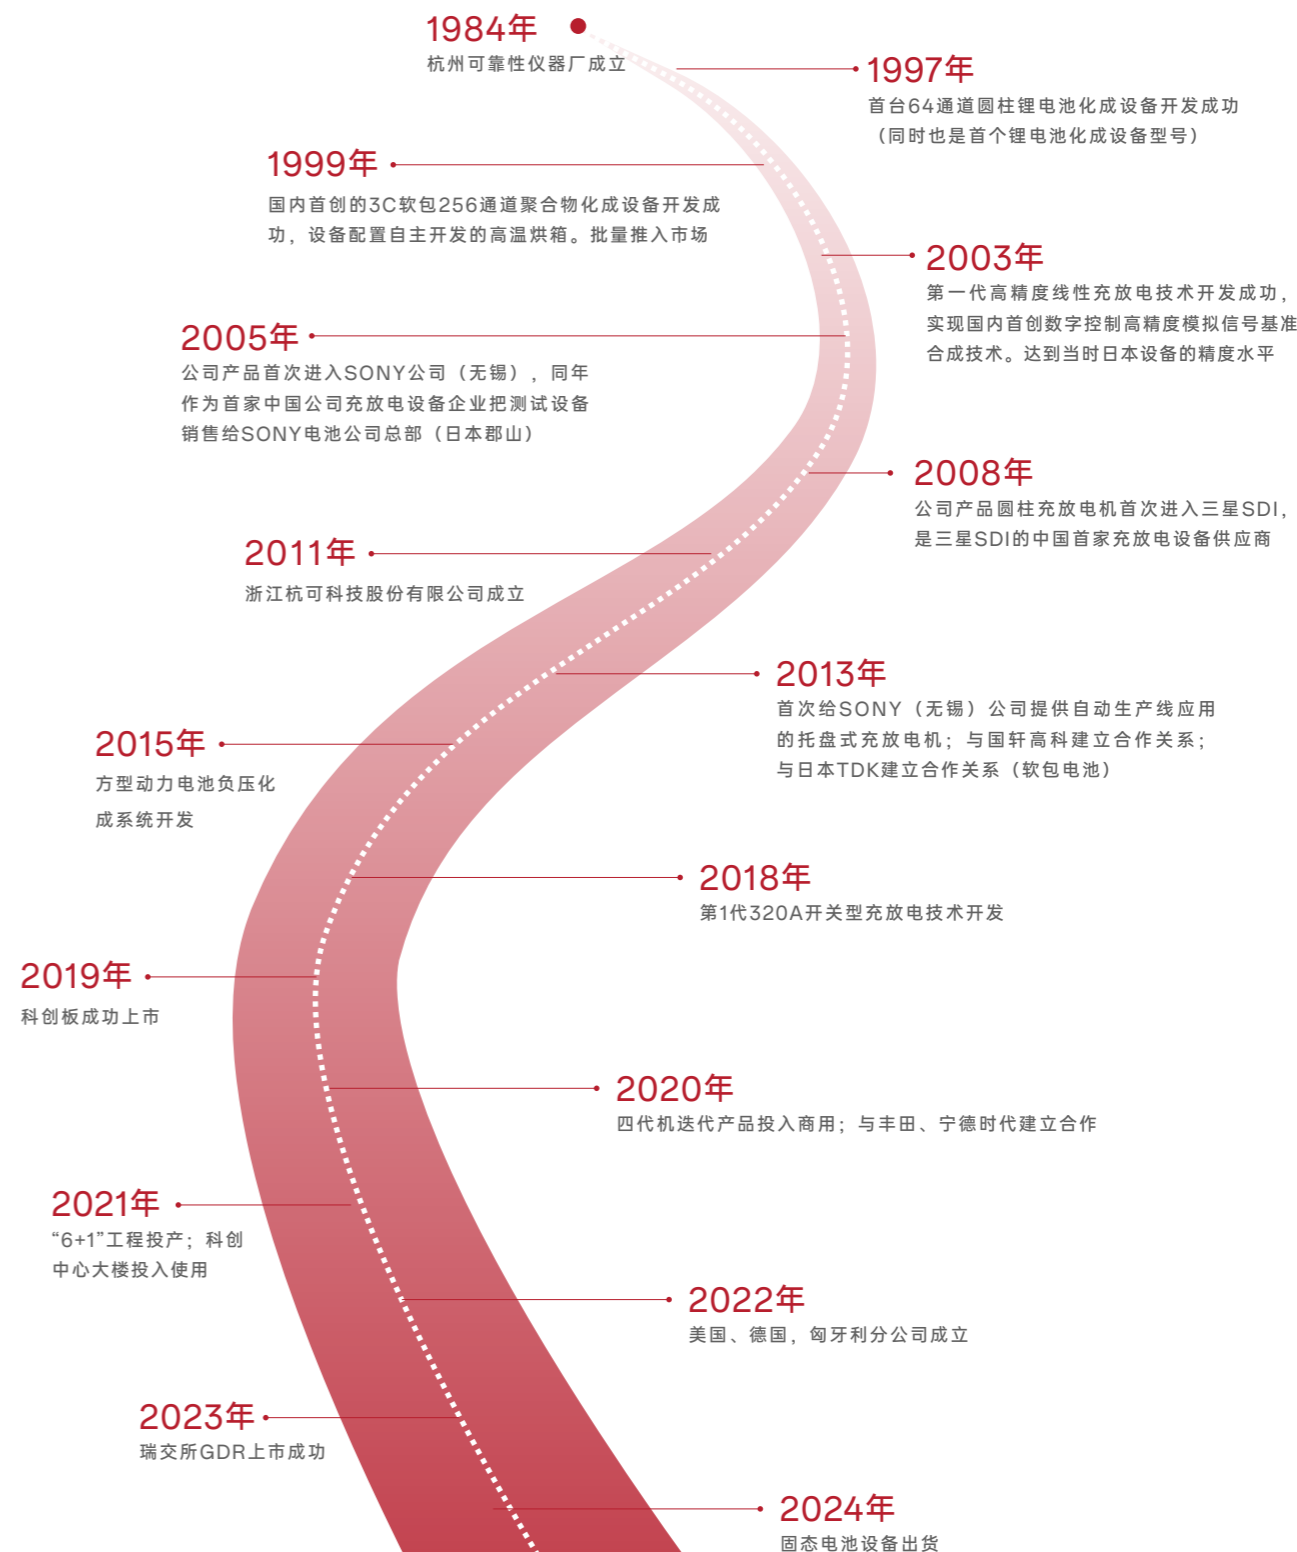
1984年
杭州可靠性仪器厂成立

1997年
首台64通道圆柱锂电池化成设备开发成功
（同时也是首个锂电池化成设备型号）

1999年
国内首创的3C软包256通道聚合物化成设备开发成功，设备配置自主开发的高温烘箱。批量推入市场

2003年
第一代高精度线性充放电技术开发成功，实现国内首创数字控制高精度模拟信号基准合成技术。达到当时日本设备的精度水平

2005年
公司产品首次进入SONY公司（无锡），同年作为首家中国公司充放电设备企业把测试设备销售给SONY电池公司总部（日本郡山）

2008年
公司产品圆柱充放电机首次进入三星SDI，是三星SDI的中国首家充放电设备供应商

2011年
浙江杭可科技股份有限公司成立

2013年
首次给SONY（无锡）公司提供自动生产线应用的托盘式充放电机；与国轩高科建立合作关系；与日本TDK建立合作关系（软包电池）

2015年
方型动力电池负压化成系统开发

2018年
第1代320A开关型充放电技术开发

2019年
科创板成功上市

2020年
四代机迭代产品投入商用；与丰田、宁德时代建立合作

2021年
“6+1”工程投产；科创中心大楼投入使用

2022年
美国、德国，匈牙利分公司成立

2023年
瑞交所GDR上市成功

2024年
固态电池设备出货